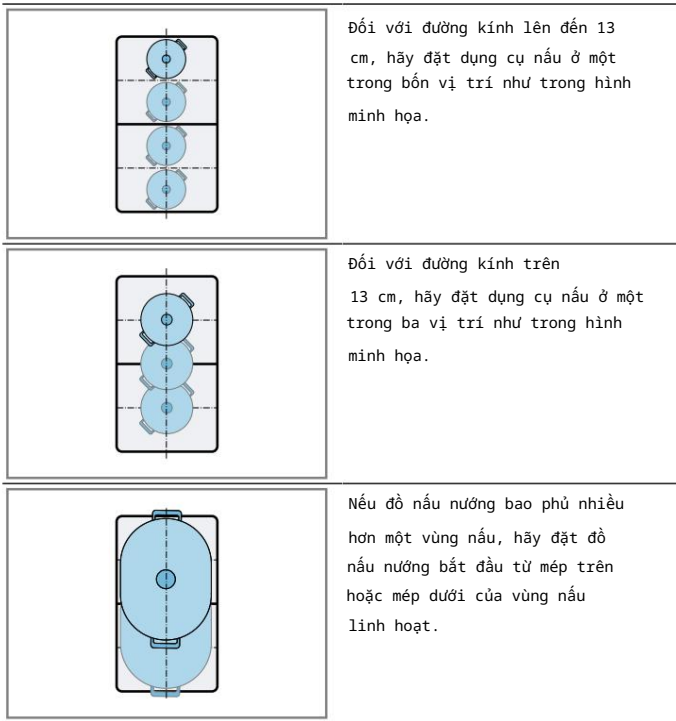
| | |
|---|---|
| | Đối với đường kính lên đến 13 cm, hãy đặt dụng cụ nấu ở một trong bốn vị trí như trong hình minh họa. |
| | Đối với đường kính trên 13 cm, hãy đặt dụng cụ nấu ở một trong ba vị trí như trong hình minh họa. |
| | Nếu đồ nấu nướng bao phủ nhiều hơn một vùng nấu, hãy đặt đồ nấu nướng bắt đầu từ mép trên hoặc mép dưới của vùng nấu linh hoạt. |